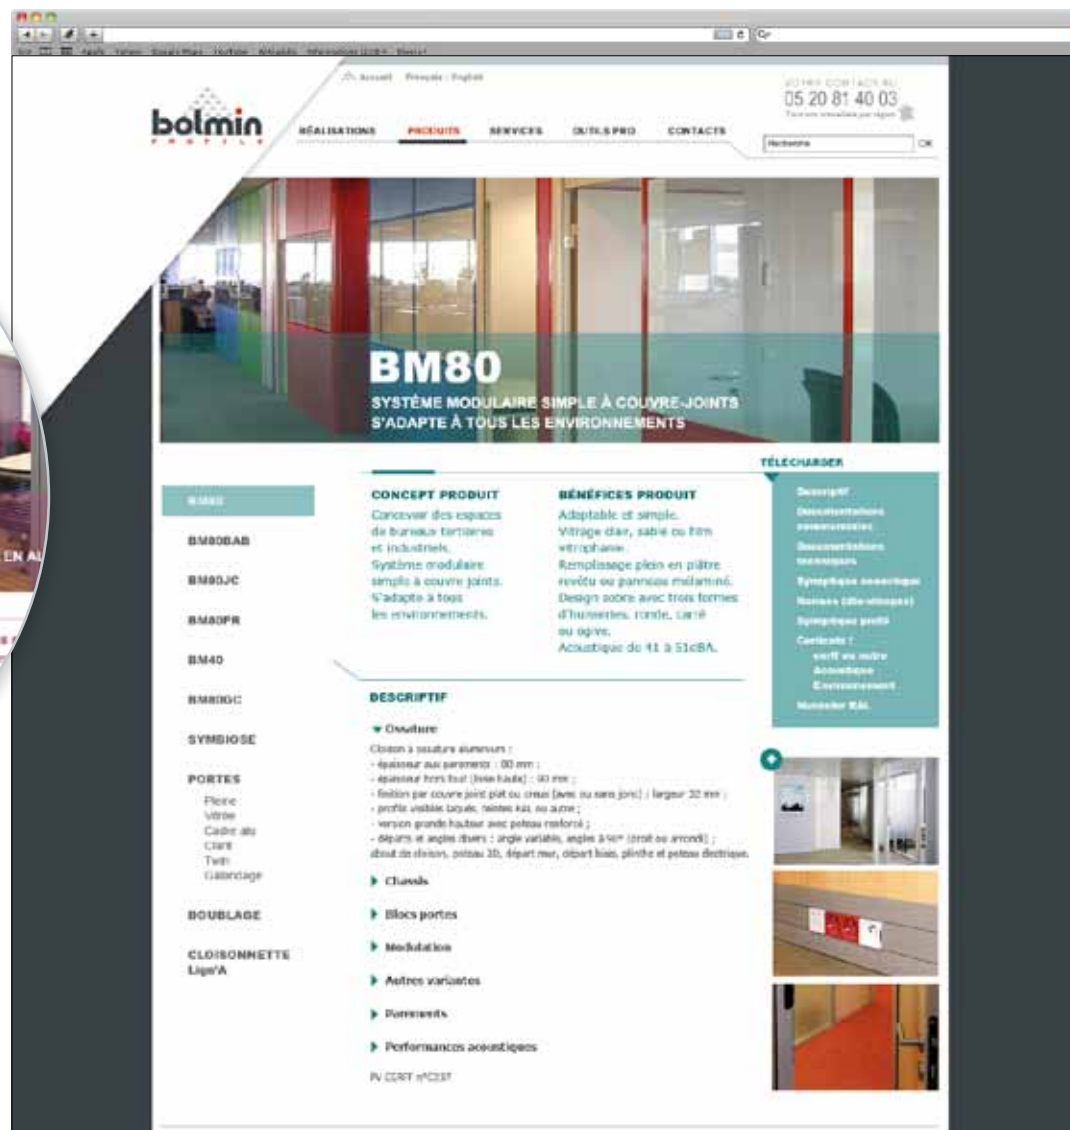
Accueil Français · English

bolmin
PROFILS

VOTRE CONTACT AU
05 20 81 40 03

RÉALISATIONS PRODUITS SERVICES OUTILS PRO CONTACTS

Recherche OK

BM80
SYSTÈME MODULAIRE SIMPLE À COUVRE-JOINTS
S'ADAPTE À TOUS LES ENVIRONNEMENTS

EN AL

BM80
BM80BAB
BM80JC
BM80PR
BM40
BM80GC
SYMBIOSE
PORTES
Pleine
Vitrée
Cadre alu
Clare
Twin
Galandage
DOUBLAGE
CLOISONNETTE Ligo'A

CONCEPT PRODUIT
Concevoir des espaces de bureaux tertiaires et industriels. Système modulaire simple à couvre joints. S'adapte à tous les environnements.

BÉNÉFICES PRODUIT
Adaptable et simple. Vitrage clair, sablé ou film vitrophanie. Remplissage plein en plâtre revêtu ou panneau mélaminé. Design sobre avec trois formes d'huisseries, ronde, carré ou ogive. Acoustique de 41 à 51dBA.

TÉLÉCHARGER
Descriptif
Documentations commerciales
Documentations techniques
Synoptique acoustique
Normes (dis-vitrages)
Synoptique profil
Certificats :
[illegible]
Acoustique
Environnement
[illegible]

DESCRIPTIF
▼ Ossature
Cloison à ossature aluminium :
- épaisseur aux parements : 80 mm ;
- épaisseur hors tout (lisse haute) : 90 mm ;
- finition par couvre joint plat ou creux (avec ou sans joint) ; largeur 32 mm ;
- profils visibles laqués, teintes RAL ou autre ;
- version grande hauteur avec poteau renforcé ;
- départs et angles divers : angle variable, angles à 90° (droit ou arrondi) ;
début de cloison, poteau 3D, départ mur, départ bois, plinthe et poteau électrique.

▶ Chassis
▶ Blocs portes
▶ Modulation
▶ Autres variantes
▶ Parements
▶ Performances acoustiques

PV CERT n°CEST